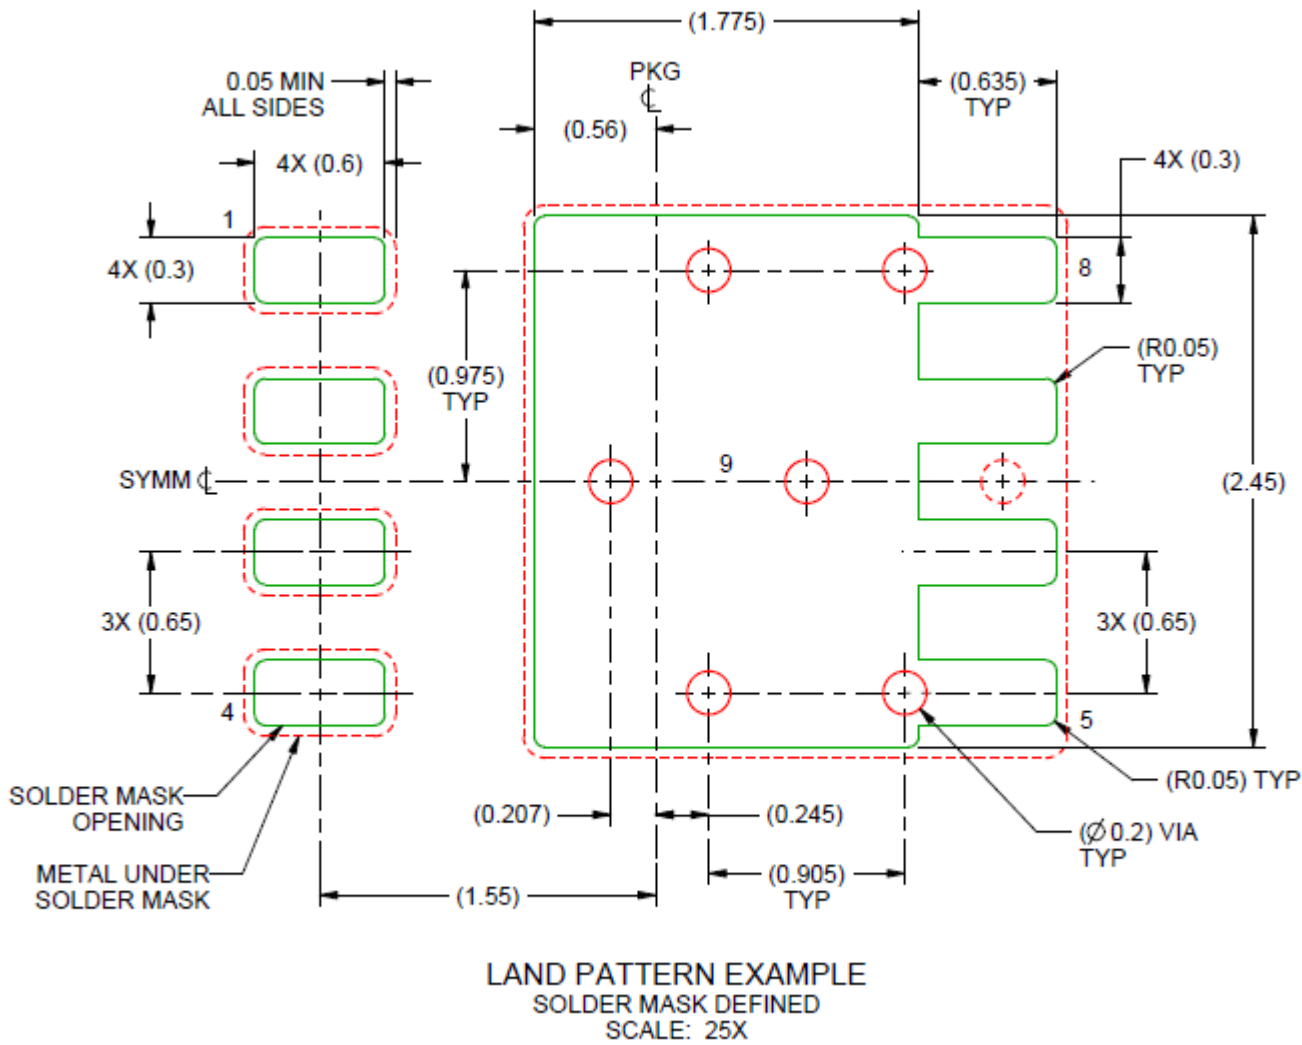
(1.775)

0.05 MIN
ALL SIDES

PKG
℄

(0.635)
TYP

(0.56)

4X (0.6)

4X (0.3)

1

4X (0.3)

8

(R0.05)
TYP

(0.975)
TYP

SYMM ℄

9

(2.45)

3X (0.65)

3X (0.65)

4

5

SOLDER MASK
OPENING

METAL UNDER
SOLDER MASK

(R0.05) TYP

(0.207)

(0.245)

($\varnothing$0.2) VIA
TYP

(0.905)
TYP

(1.55)

LAND PATTERN EXAMPLE
SOLDER MASK DEFINED
SCALE: 25X